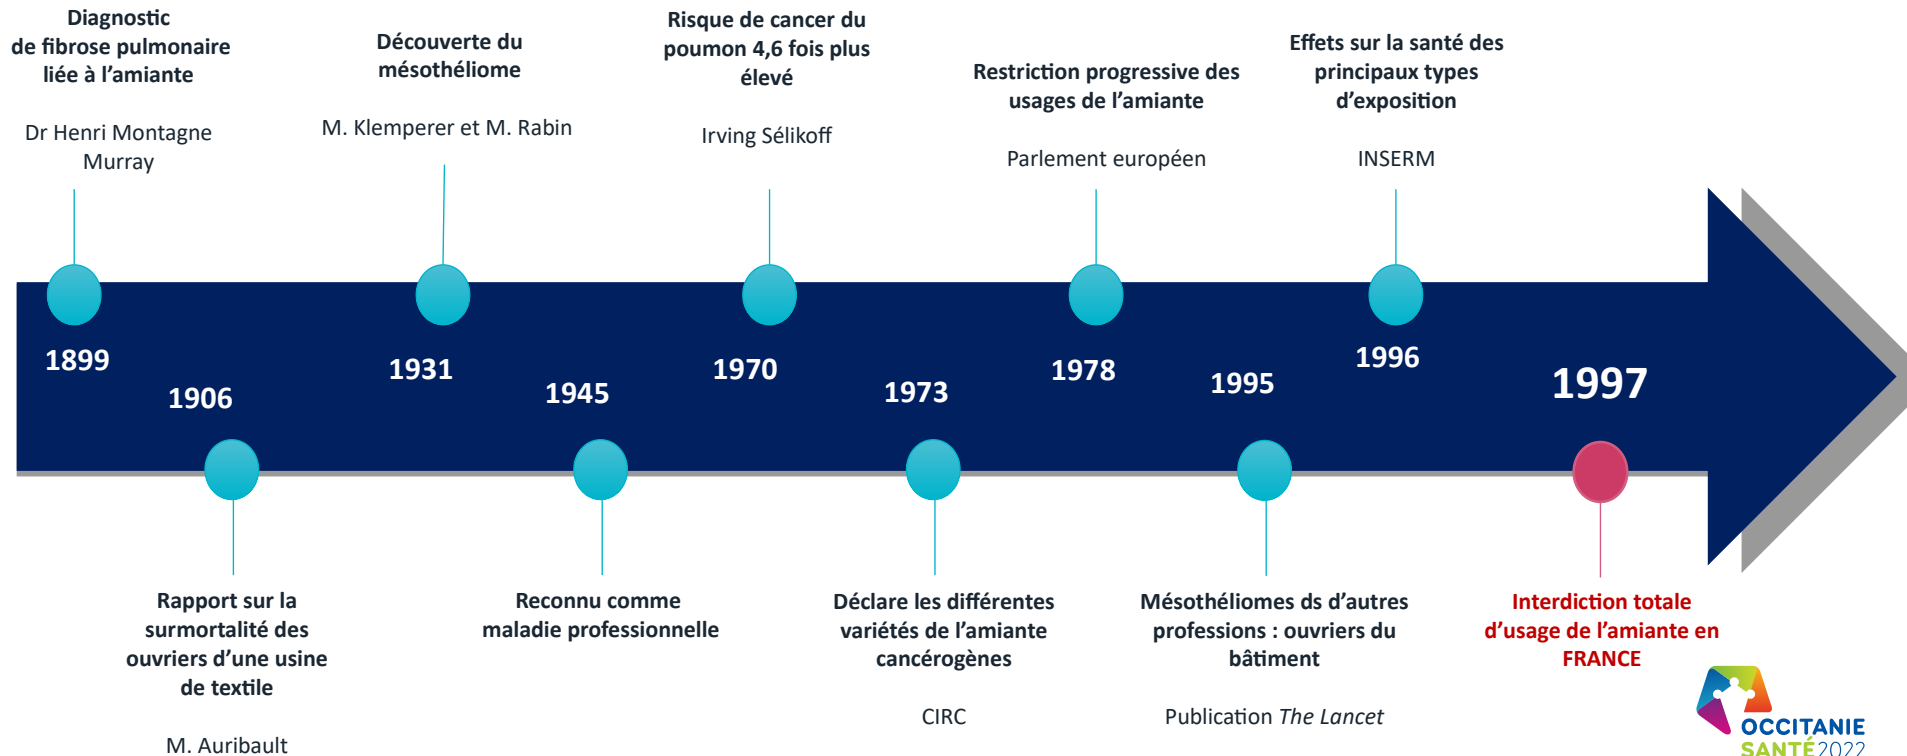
Diagnostic de fibrose pulmonaire liée à l'amiante

Dr Henri Montagne Murray

Découverte du mésothéliome

M. Klemperer et M. Rabin

Risque de cancer du poumon 4,6 fois plus élevé

Irving Sélikoff

Restriction progressive des usages de l'amiante

Parlement européen

Effets sur la santé des principaux types d'exposition

INSERM

1899

1906

1931

1945

1970

1973

1978

1995

1996

1997

Rapport sur la surmortalité des ouvriers d'une usine de textile

M. Auribault

Reconnu comme maladie professionnelle

Déclare les différentes variétés de l'amiante cancérogènes

CIRC

Mésothéliomes ds d'autres professions : ouvriers du bâtiment

Publication *The Lancet*

Interdiction totale d'usage de l'amiante en FRANCE

OCCITANIE SANTÉ 2022